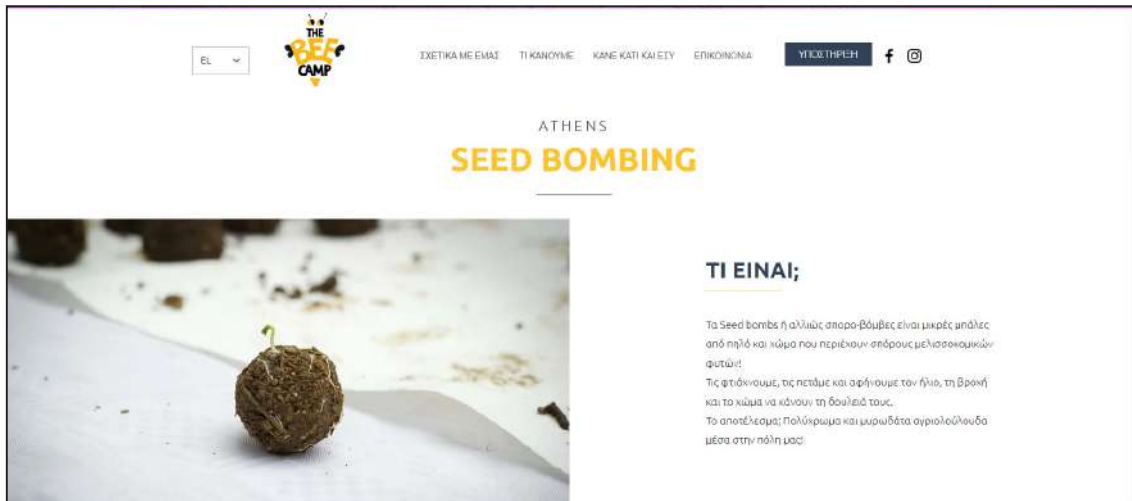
EL

THE BEE CAMP

ΣΧΕΤΙΚΑ ΜΕ ΕΜΑΣ ΤΙ ΚΑΝΟΥΜΕ ΚΑΝΕ ΚΑΤΙ ΚΑΙ ΕΣΥ ΕΠΙΚΟΙΝΩΝΙΑ ΥΠΟΣΤΗΡΙΞΗ

ATHENS
SEED BOMBING

ΤΙ ΕΙΝΑΙ;

Τα Seed bombs ή αλλιώς σπορο-βόμβες είναι μικρές μπάλες από πηλό και χώμα που περιέχουν σπόρους μελισσοκομικών φυτών!
Τις φτιάχνουμε, τις πετάμε και αφήνουμε τον ήλιο, τη βροχή και το χώμα να κάνουν τη δουλειά τους.
Το αποτέλεσμα; Πολύχρωμα και μυρωδάτα αγριολούλουδα μέσα στην πόλη μας!